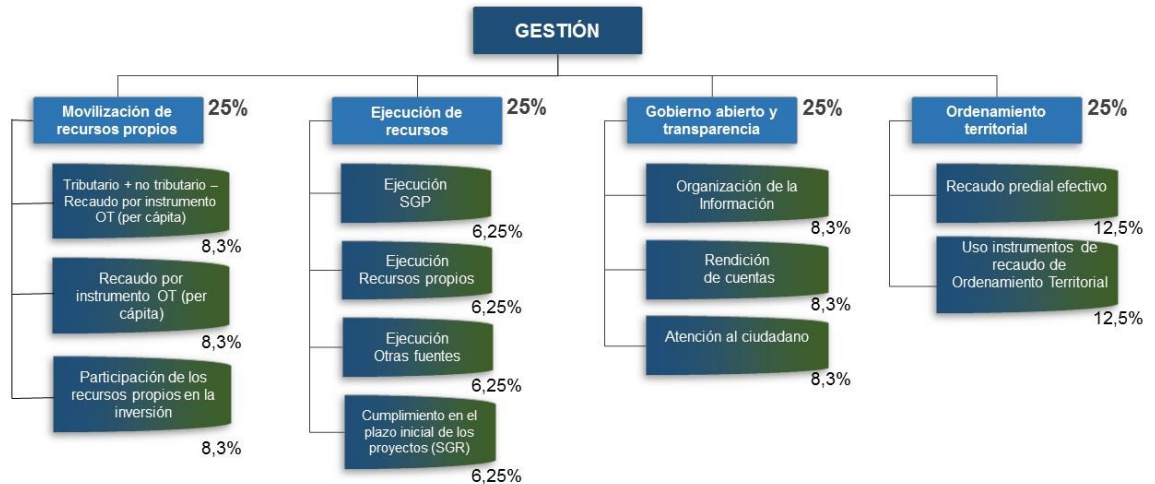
GESTIÓN

Movilización de recursos propios
25%

Tributario + no tributario – Recaudo por instrumento OT (per cápita)
8,3%

Recaudo por instrumento OT (per cápita)
8,3%

Participación de los recursos propios en la inversión
8,3%

Ejecución de recursos
25%

Ejecución SGP
6,25%

Ejecución Recursos propios
6,25%

Ejecución Otras fuentes
6,25%

Cumplimiento en el plazo inicial de los proyectos (SGR)
6,25%

Gobierno abierto y transparencia
25%

Organización de la Información
8,3%

Rendición de cuentas
8,3%

Atención al ciudadano
8,3%

Ordenamiento territorial
25%

Recaudo predial efectivo
12,5%

Uso instrumentos de recaudo de Ordenamiento Territorial
12,5%